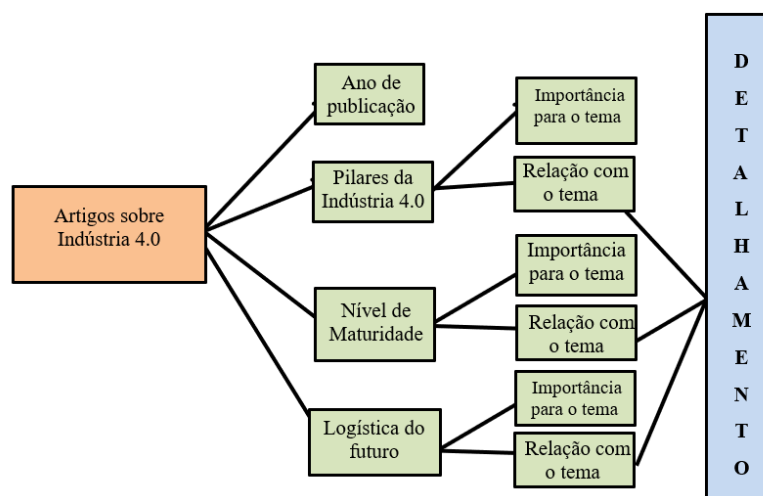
Artigos sobre Indústria 4.0

Ano de publicação

Pilares da Indústria 4.0

Importância para o tema

Relação com o tema

Nível de Maturidade

Importância para o tema

Relação com o tema

Logística do futuro

Importância para o tema

Relação com o tema

D
E
T
A
L
H
A
M
E
N
T
O